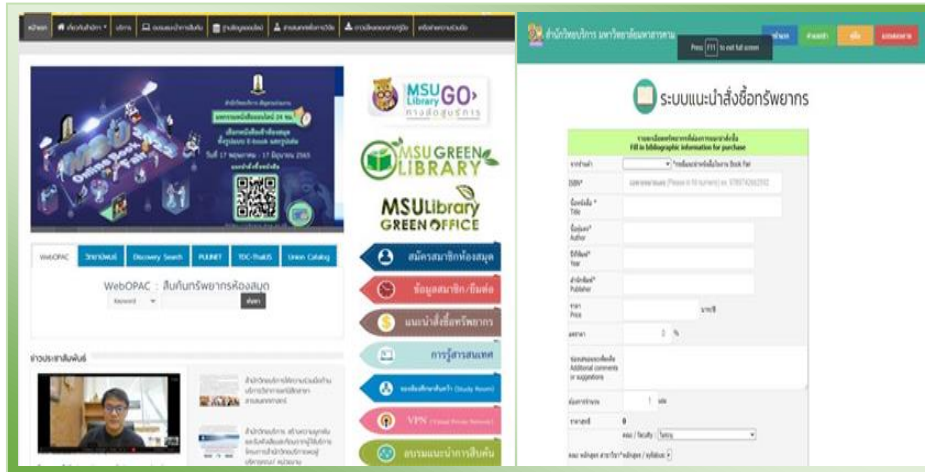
หน้าแรก เกี่ยวกับสำนัก บริการ อบรมแนะนำการสืบค้น ฐานข้อมูลออนไลน์ งานแนะแนวการวิจัย ติดต่อสอบถาม

MSU Online Book Fair

MSU Library GO ทางลัดสู่บริการ

MSU GREEN LIBRARY

MSU Library GREEN OFFICE

WebOPAC วิทยานิพนธ์ Discovery Search PULINET TDC-ThaiLIS Union Catalog

WebOPAC : สืบค้นทรัพยากรห้องสมุด

Keyword ค้นหา

ข่าวประชาสัมพันธ์

สมัครสมาชิกห้องสมุด

ข้อมูลสมาชิก/ยืมต่อ

แนะนำสั่งซื้อทรัพยากร

การรู้สารสนเทศ

VPN

อบรมแนะนำการสืบค้น

สำนักวิทยบริการ มหาวิทยาลัยมหาสารคาม

Press F11 to exit full screen

ระบบแนะนำสั่งซื้อทรัพยากร

Fill in bibliographic information for purchase

ISBN*

Title

Author

Year

Publisher

Price บาท

%

Additional comments or suggestions

เล่ม